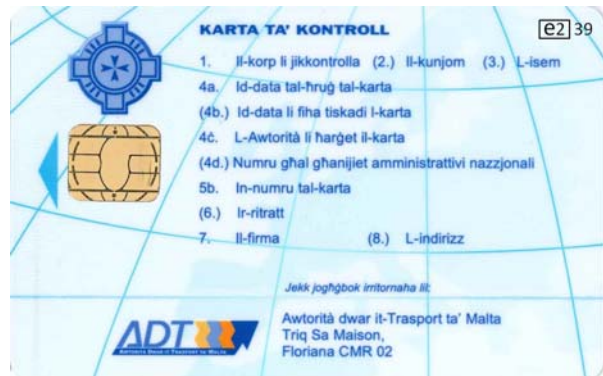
KARTA TA' KONTROLL

e2 39

1. Il-korp li jikkontrolla (2.) Il-kunjom (3.) L-isem

4a. Id-data tal-ħruġ tal-karta

(4b.) Id-data li fiha tiskadi l-karta

4ċ. L-Awtorità li ħarġet il-karta

(4d.) Numru għal għanijiet amministrattivi nazzjonali

5b. In-numru tal-karta

(6.) Ir-ritratt

7. Il-firma (8.) L-indirizz

Jekk jogħġbok irritornaha lil:

ADT

Awtorità Dwar it-Trasport ta' Malta

Awtorità dwar it-Trasport ta' Malta
Triq Sa Maison,
Floriana CMR 02